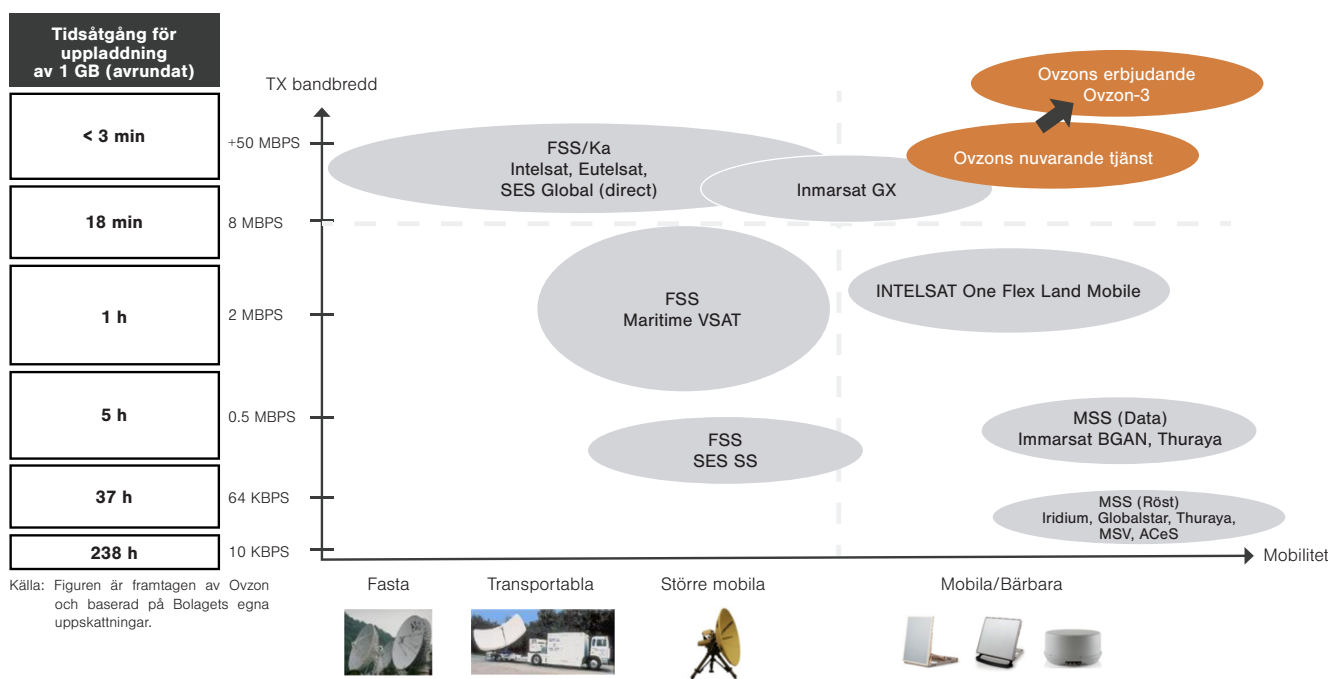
Tidsåtgång för uppladdning av 1 GB (avrundat)

| |
|---|
| < 3 min |
| 18 min |
| 1 h |
| 5 h |
| 37 h |
| 238 h |

Källa: Figuren är framtagen av Ovzon och baserad på Bolagets egna uppskattningar.

TX bandbredd

+50 MBPS
8 MBPS
2 MBPS
0.5 MBPS
64 KBPS
10 KBPS

FSS/Ka
Intelsat, Eutelsat,
SES Global (direct)

Inmarsat GX

Ovzons erbjudande
Ovzon-3

Ovzons nuvarande tjänst

FSS
Maritime VSAT

INTELSAT One Flex Land Mobile

FSS
SES SS

MSS (Data)
Immarsat BGAN, Thuraya

MSS (Röst)
Iridium, Globalstar, Thuraya,
MSV, ACeS

Mobilitet

Fasta
Transportabla
Större mobila
Mobila/Bärbara